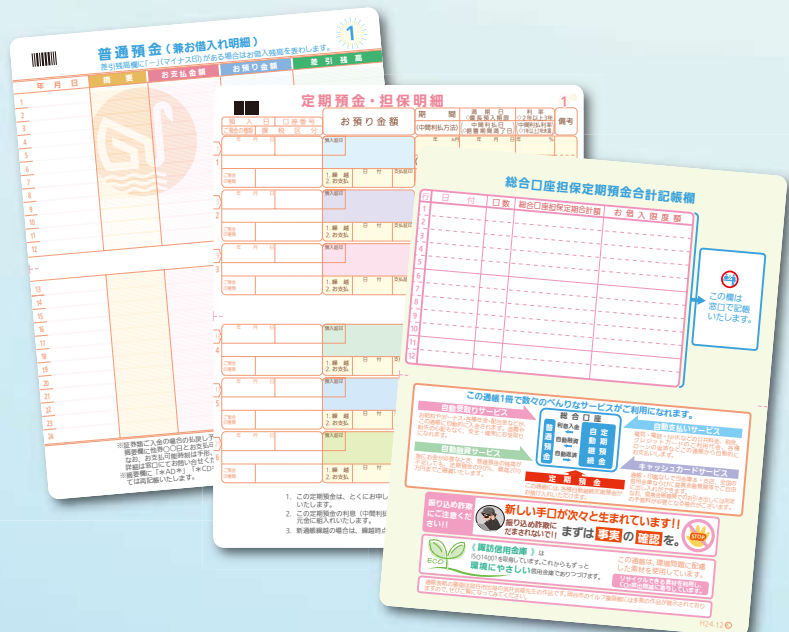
普通預金（兼お借入れ明細）

差引残高欄に「−」(マイナス印)がある場合はお借入残高を表わします。

1

| 年 月 日 | 摘 要 | お支払金額 | お預り金額 | 差 引 残 高 |
|---|---|---|---|---|

1
2
3
4
5
6
7
8
9
10
11
12
13
14
15
16
17
18
19
20
21
22
23
24

定期預金・担保明細

1

| 年 月 日 | 口座番号 | お預り金額 | 期間 | 満期日 | 利率 | 備考 |
|---|---|---|---|---|---|---|

1. この定期預金は、とくにお申し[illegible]
2. この定期預金の利息（中間利払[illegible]
3. 新通帳繰越の場合は、繰越時の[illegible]

総合口座担保定期預金合計記帳欄

| 日 付 | 口数 | 総合口座担保定期合計額 | お 借 入 限 度 額 |
|---|---|---|---|

1
2
3
4
5
6
7
8
9
10
11
12

この欄は窓口で記帳いたします。

この通帳1冊で数々のべんりなサービスがご利用になれます。

自動受取りサービス

総合口座

普通預金

自動支払いサービス

自動融資サービス

キャッシュカードサービス

定期預金

新しい手口が次々と生まれています!!

振り込め詐欺にご注意ください!!

振り込め詐欺にだまされないで!!

まずは事実の確認を。

STOP

《飯田信用金庫》は

環境にやさしい

この通帳は、環境問題に配慮した素材を使用しています。

H24.12